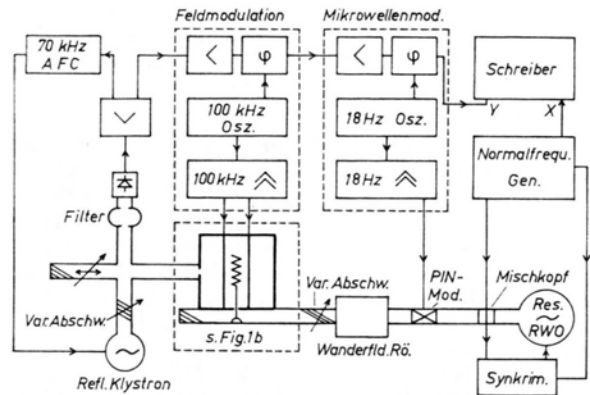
Feldmodulation
Mikrowellenmod.
70 kHz
A F C
$\varphi$
$\varphi$
Schreiber
100 kHz
Osz.
18 Hz Osz.
Y
X
100 kHz
18 Hz
Normalfrequ.
Gen.
Filter
Var. Abschw.
PIN-
Mod.
Mischkopf
Res.
RWO
Var. Abschw.
s. Fig. 1b
Wanderfld. Rö.
Refl. Klystron
Synkrim.